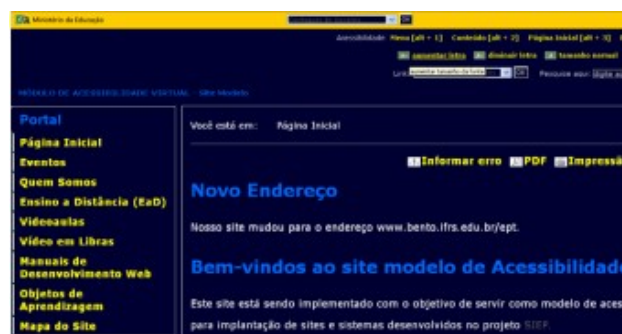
Ministério da Educação

Acessibilidade Menu [alt + 1] Conteúdo [alt + 2] Página Inicial [alt + 3]

aumentar letra diminuir letra tamanho normal

Letra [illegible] Pesquisar aqui: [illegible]

MÓDULO DE ACESSIBILIDADE VIRTUAL - Site Modelo

Portal

Página Inicial

Eventos

Quem Somos

Ensino a Distância (EaD)

Videoaulas

Vídeo em Libras

Manuais de Desenvolvimento Web

Objetos de Aprendizagem

Mapa do Site

Você está em: Página Inicial

Informar erro PDF Impressã

Novo Endereço

Nosso site mudou para o endereço www.bento.ifrs.edu.br/ept.

Bem-vindos ao site modelo de Acessibilidad

Este site está sendo implementado com o objetivo de servir como modelo de aces para implantação de sites e sistemas desenvolvidos no projeto SIEP.